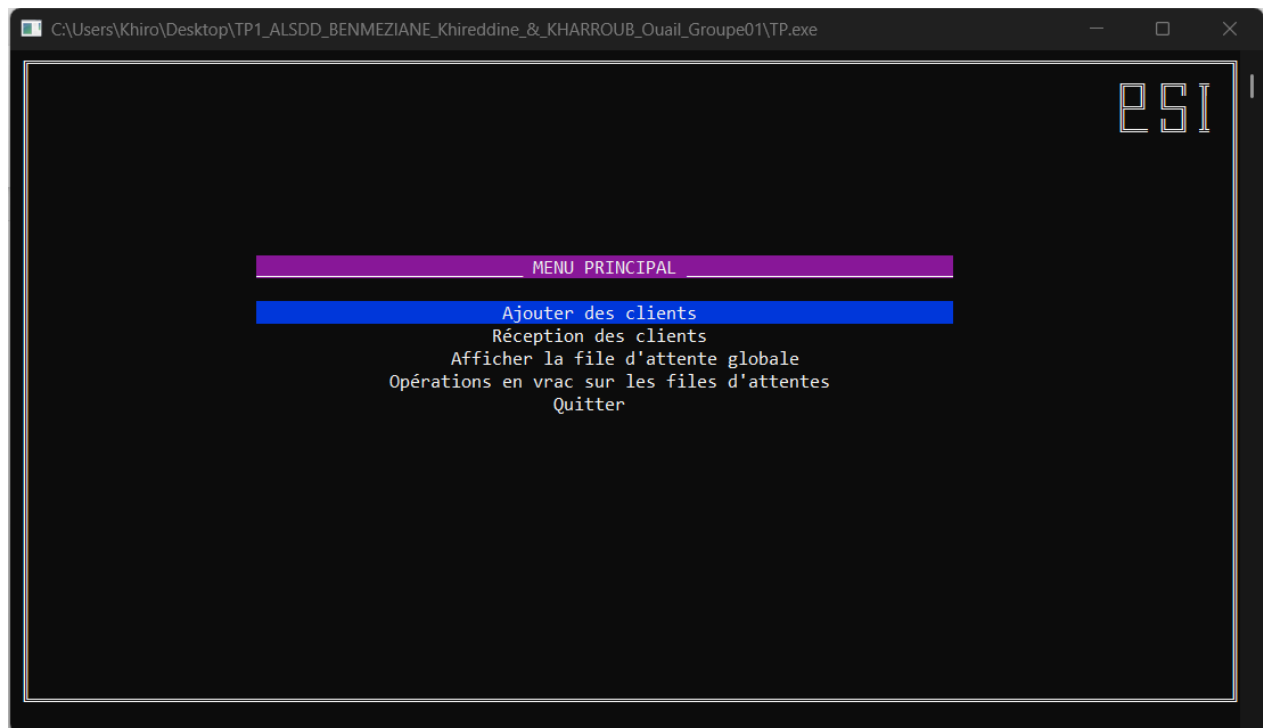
C:\Users\Khiro\Desktop\TP1_ALSDD_BENMEZIANE_Khireddine_&_KHARROUB_Ouail_Groupe01\TP.exe

esi

MENU PRINCIPAL

Ajouter des clients
Réception des clients
Afficher la file d'attente globale
Opérations en vrac sur les files d'attentes
Quitter